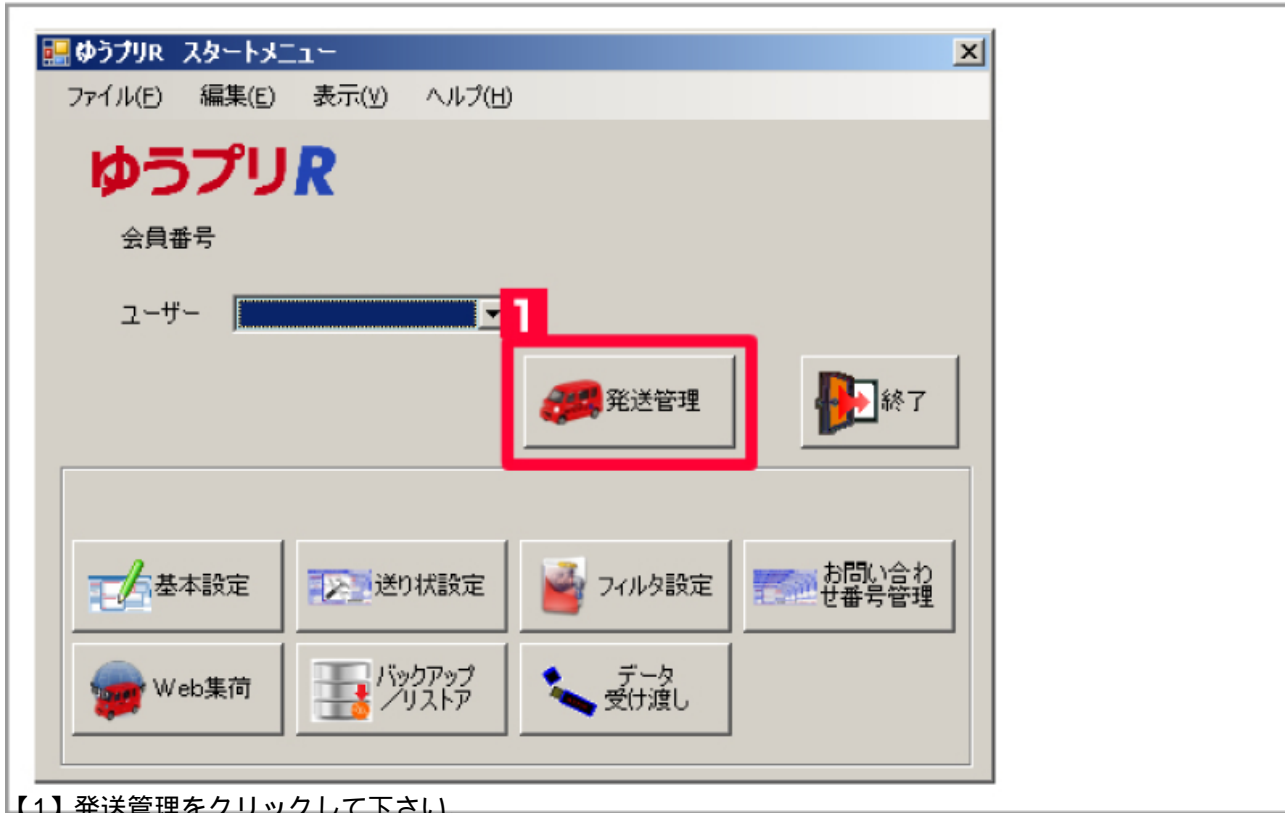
ゆうプリR スタートメニュー

ファイル(F) 編集(E) 表示(V) ヘルプ(H)

ゆうプリR

会員番号

ユーザー

1

発送管理

終了

基本設定

送り状設定

フィルタ設定

お問い合わせ番号管理

Web集荷

バックアップ／リストア

データ受け渡し

【1】発送管理をクリックして下さい